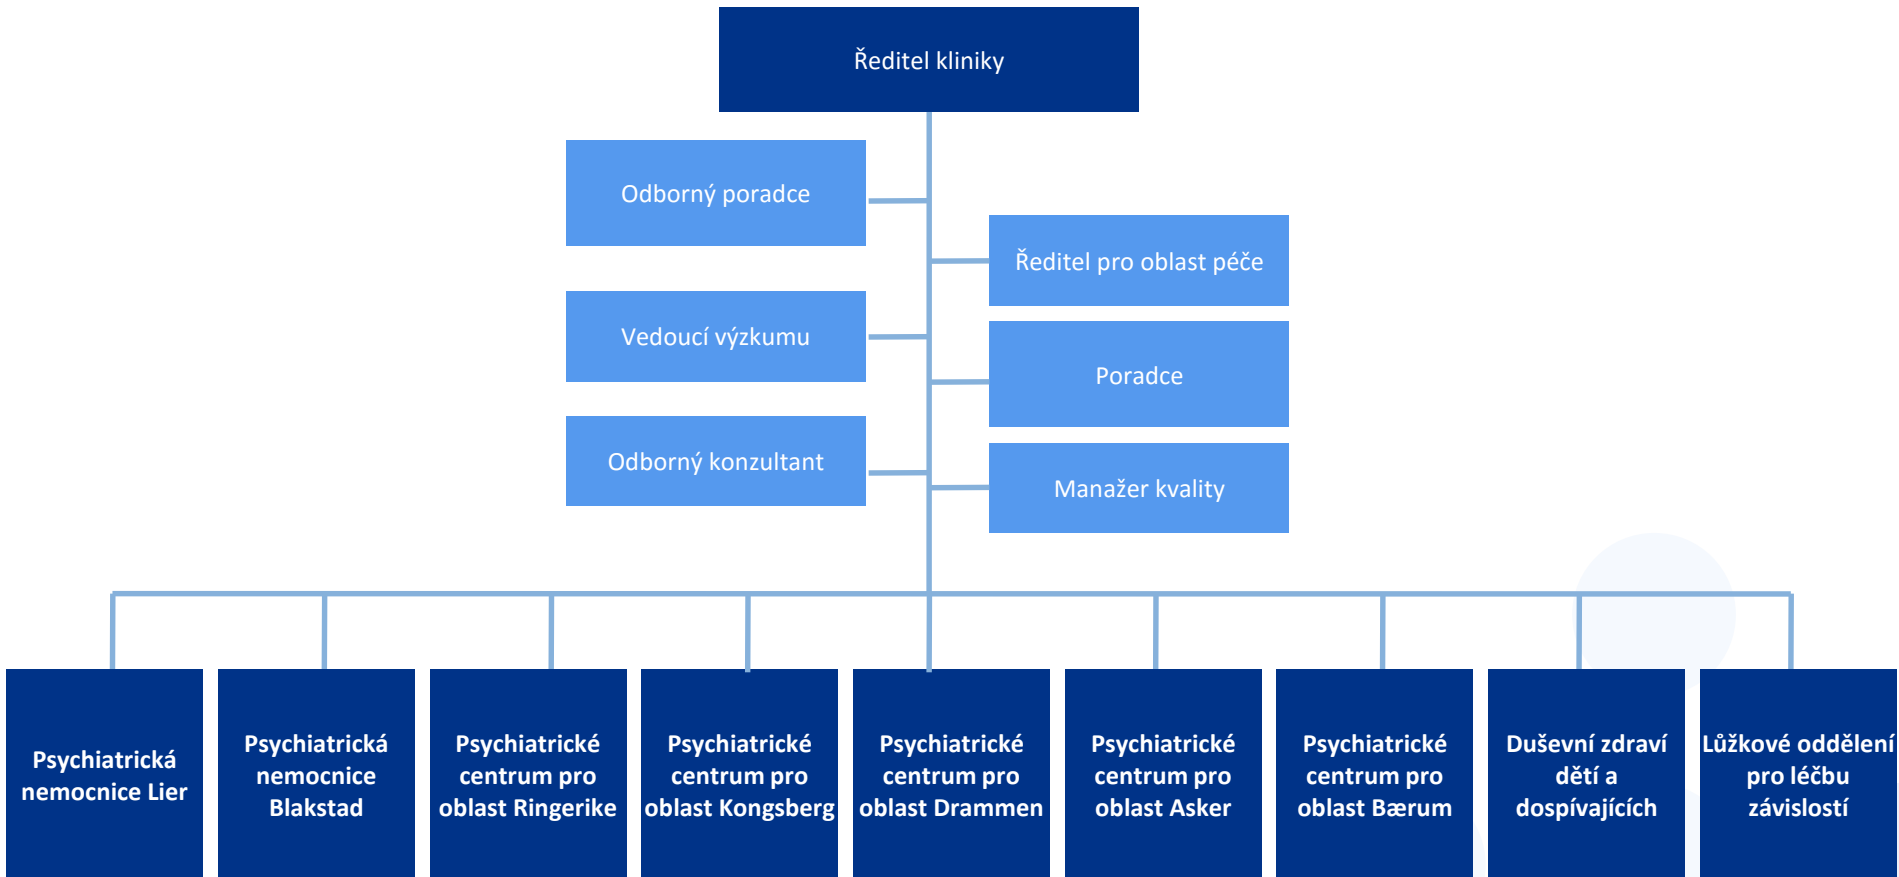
Ředitel kliniky

Odborný poradce

Ředitel pro oblast péče

Vedoucí výzkumu

Poradce

Odborný konzultant

Manažer kvality

Psychiatrická nemocnice Lier

Psychiatrická nemocnice Blakstad

Psychiatrické centrum pro oblast Ringerike

Psychiatrické centrum pro oblast Kongsberg

Psychiatrické centrum pro oblast Drammen

Psychiatrické centrum pro oblast Asker

Psychiatrické centrum pro oblast Bærum

Duševní zdraví dětí a dospívajících

Lůžkové oddělení pro léčbu závislostí